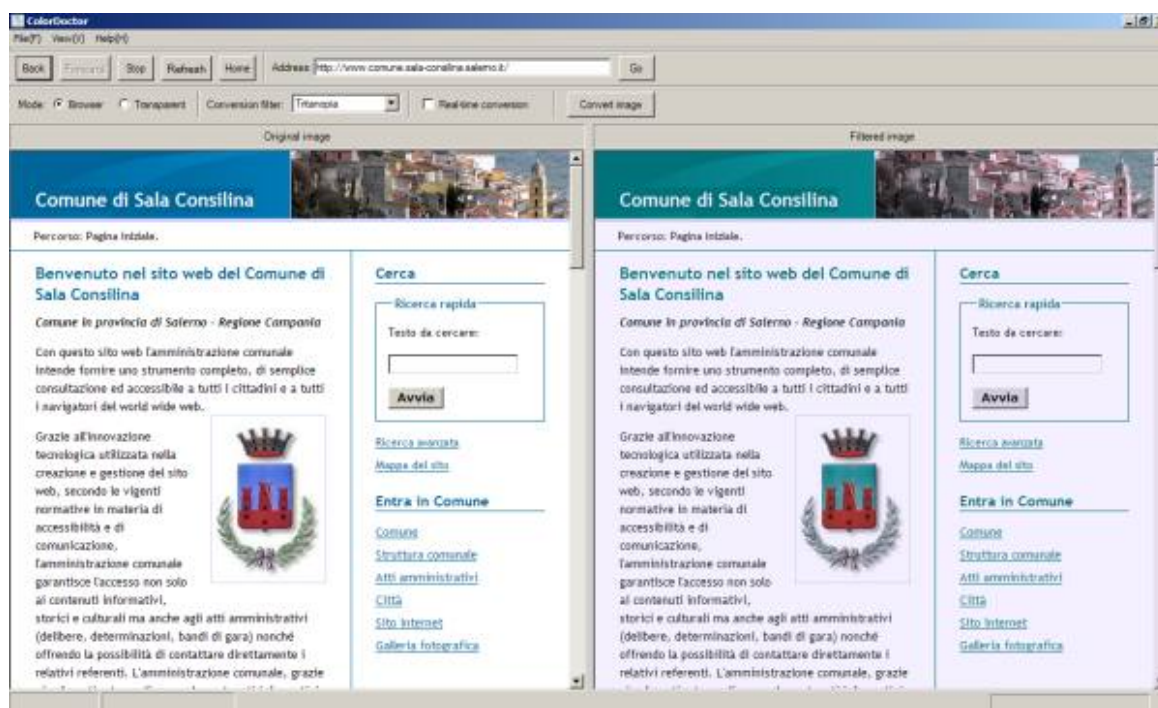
ColorDoctor
File(F) View(V) Help(H)

Back Forward Stop Refresh Home Address http://www.comune.sala-consilina.salerno.it/ Go

Mode Browser Transparent Conversion filter: Tritanopia Real-time conversion Convert image

Original image

Comune di Sala Consilina

Percorso: Pagina iniziale.

Benvenuto nel sito web del Comune di Sala Consilina

Comune in provincia di Salerno - Regione Campania

Con questo sito web l'amministrazione comunale intende fornire uno strumento completo, di semplice consultazione ed accessibile a tutti i cittadini e a tutti i navigatori del world wide web.

Grazie all'innovazione tecnologica utilizzata nella creazione e gestione del sito web, secondo le vigenti normative in materia di accessibilità e di comunicazione, l'amministrazione comunale garantisce l'accesso non solo ai contenuti informativi, storici e culturali ma anche agli atti amministrativi (delibere, determinazioni, bandi di gara) nonché offrendo la possibilità di contattare direttamente i relativi referenti. L'amministrazione comunale, grazie

Cerca

Ricerca rapida

Testo da cercare:

Avvia

Ricerca avanzata

Mappa del sito

Entra in Comune

Comune

Struttura comunale

Atti amministrativi

Città

Sito Internet

Galleria fotografica

Filtered image

Comune di Sala Consilina

Percorso: Pagina iniziale.

Benvenuto nel sito web del Comune di Sala Consilina

Comune in provincia di Salerno - Regione Campania

Con questo sito web l'amministrazione comunale intende fornire uno strumento completo, di semplice consultazione ed accessibile a tutti i cittadini e a tutti i navigatori del world wide web.

Grazie all'innovazione tecnologica utilizzata nella creazione e gestione del sito web, secondo le vigenti normative in materia di accessibilità e di comunicazione, l'amministrazione comunale garantisce l'accesso non solo ai contenuti informativi, storici e culturali ma anche agli atti amministrativi (delibere, determinazioni, bandi di gara) nonché offrendo la possibilità di contattare direttamente i relativi referenti. L'amministrazione comunale, grazie

Cerca

Ricerca rapida

Testo da cercare:

Avvia

Ricerca avanzata

Mappa del sito

Entra in Comune

Comune

Struttura comunale

Atti amministrativi

Città

Sito Internet

Galleria fotografica